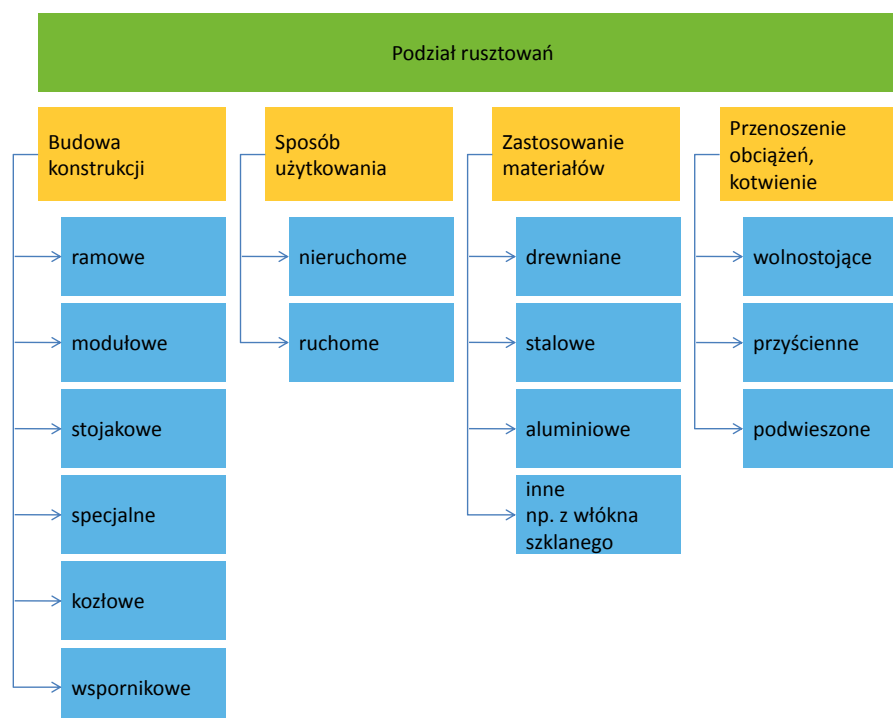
Podział rusztowań

Budowa konstrukcji

ramowe

modułowe

stojakowe

specjalne

kozłowe

wspornikowe

Sposób użytkowania

nieruchome

ruchome

Zastosowanie materiałów

drewniane

stalowe

aluminiowe

inne np. z włókna szklanego

Przenoszenie obciążeń, kotwienie

wolnostojące

przyścienne

podwieszone